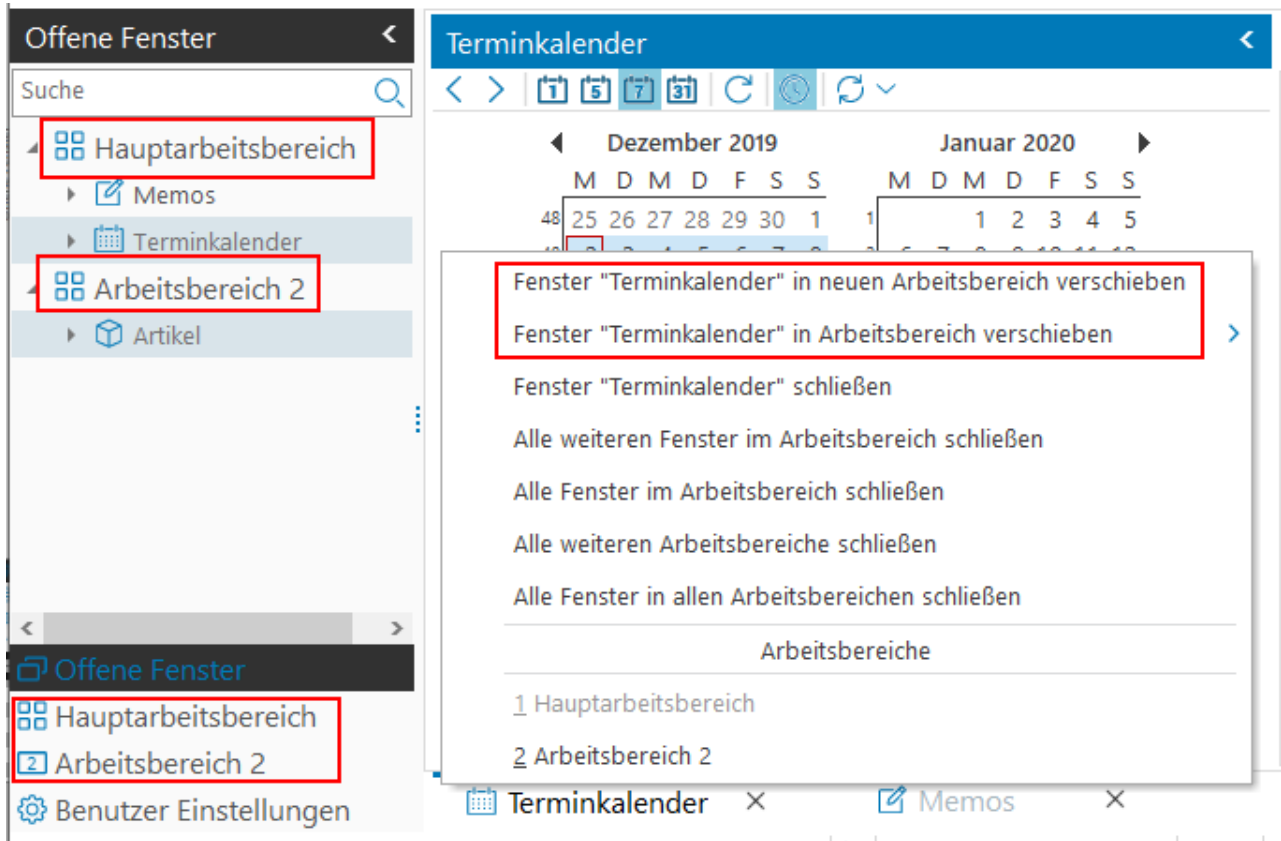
Offene Fenster

Suche

Hauptarbeitsbereich

Memos

Terminkalender

Arbeitsbereich 2

Artikel

Offene Fenster

Hauptarbeitsbereich

Arbeitsbereich 2

Benutzer Einstellungen

Terminkalender

Dezember 2019

| | M | D | M | D | F | S | S |
|---|---|---|---|---|---|---|---|
| 48 | 25 | 26 | 27 | 28 | 29 | 30 | 1 |

Januar 2020

| | M | D | M | D | F | S | S |
|---|---|---|---|---|---|---|---|
| 1 | | | 1 | 2 | 3 | 4 | 5 |

Fenster "Terminkalender" in neuen Arbeitsbereich verschieben

Fenster "Terminkalender" in Arbeitsbereich verschieben

Fenster "Terminkalender" schließen

Alle weiteren Fenster im Arbeitsbereich schließen

Alle Fenster im Arbeitsbereich schließen

Alle weiteren Arbeitsbereiche schließen

Alle Fenster in allen Arbeitsbereichen schließen

Arbeitsbereiche

1 Hauptarbeitsbereich

2 Arbeitsbereich 2

Terminkalender ×

Memos ×